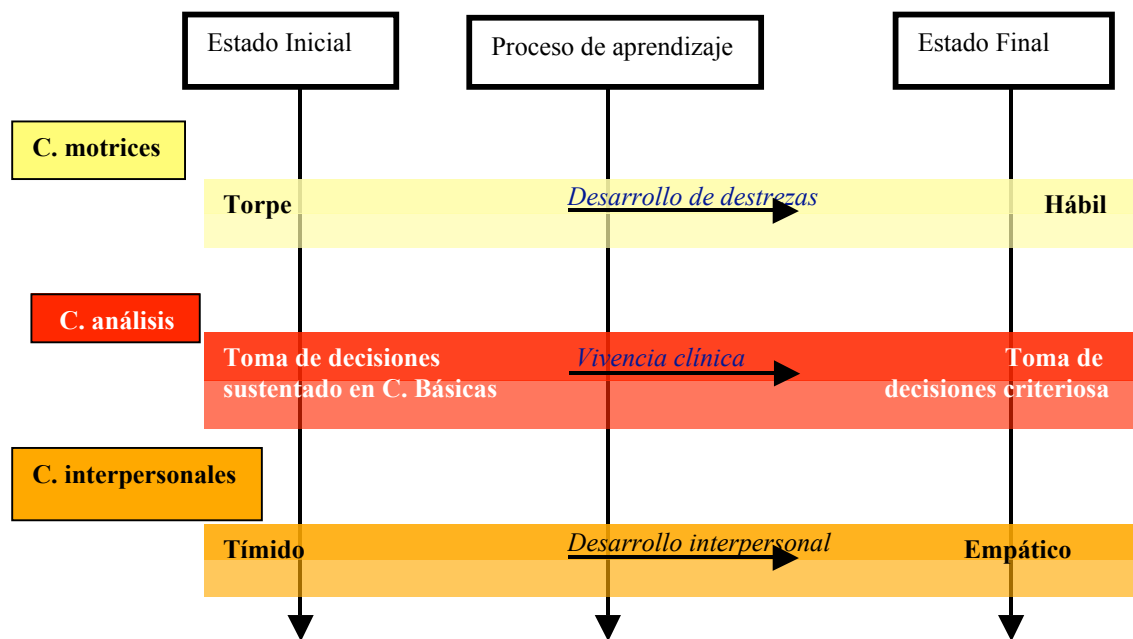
Estado Inicial

Proceso de aprendizaje

Estado Final

C. motrices

Torpe

Desarrollo de destrezas

Hábil

C. análisis

Toma de decisiones sustentado en C. Básicas

Vivencia clínica

Toma de decisiones criteriosa

C. interpersonales

Tímido

Desarrollo interpersonal

Empático